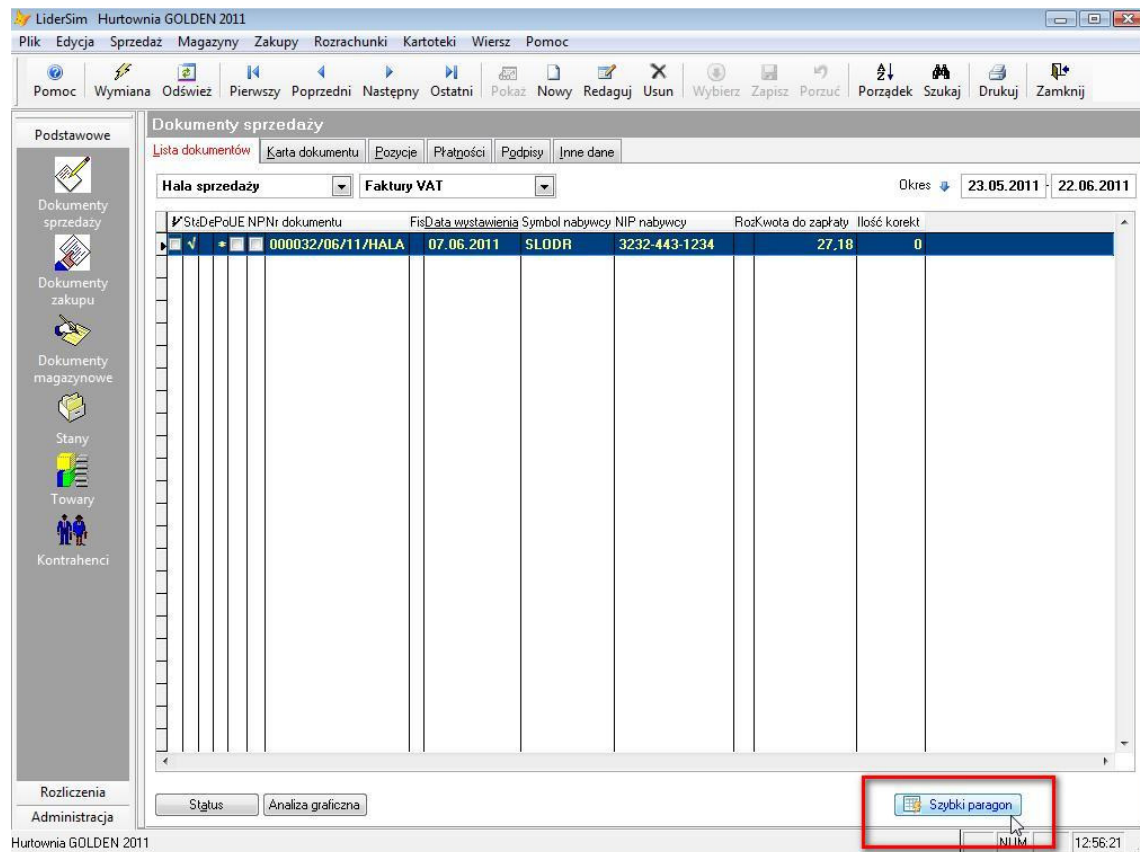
LiderSim Hurtownia GOLDEN 2011

Plik Edycja Sprzedaż Magazyny Zakupy Rozrachunki Kartoteki Wiersz Pomoc

Pomoc Wymiana Odśwież Pierwszy Poprzedni Następny Ostatni Pokaż Nowy Redaguj Usun Wybierz Zapisz Porzuć Porządek Szukaj Drukuj Zamknij

Podstawowe

Dokumenty sprzedaży

Dokumenty zakupu

Dokumenty magazynowe

Stany

Towary

Kontrahenci

Rozliczenia

Administracja

Dokumenty sprzedaży

Lista dokumentów Karta dokumentu Pozycje Płatności Podpisy Inne dane

Hala sprzedaży Faktury VAT

Okres 23.05.2011 - 22.06.2011

| | St | De | Po | UE | NP | Nr dokumentu | Fis | Data wystawienia | Symbol nabywcy | NIP nabywcy | Roz | Kwota do zapłaty | Ilość korekt |
|---|---|---|---|---|---|---|---|---|---|---|---|---|---|
| | | √ | | * | | 000032/06/11/HALA | | 07.06.2011 | SLODR | 3232-443-1234 | | 27,18 | 0 |

Status Analiza graficzna

Szybki paragon

Hurtownia GOLDEN 2011 NUM 12:56:21